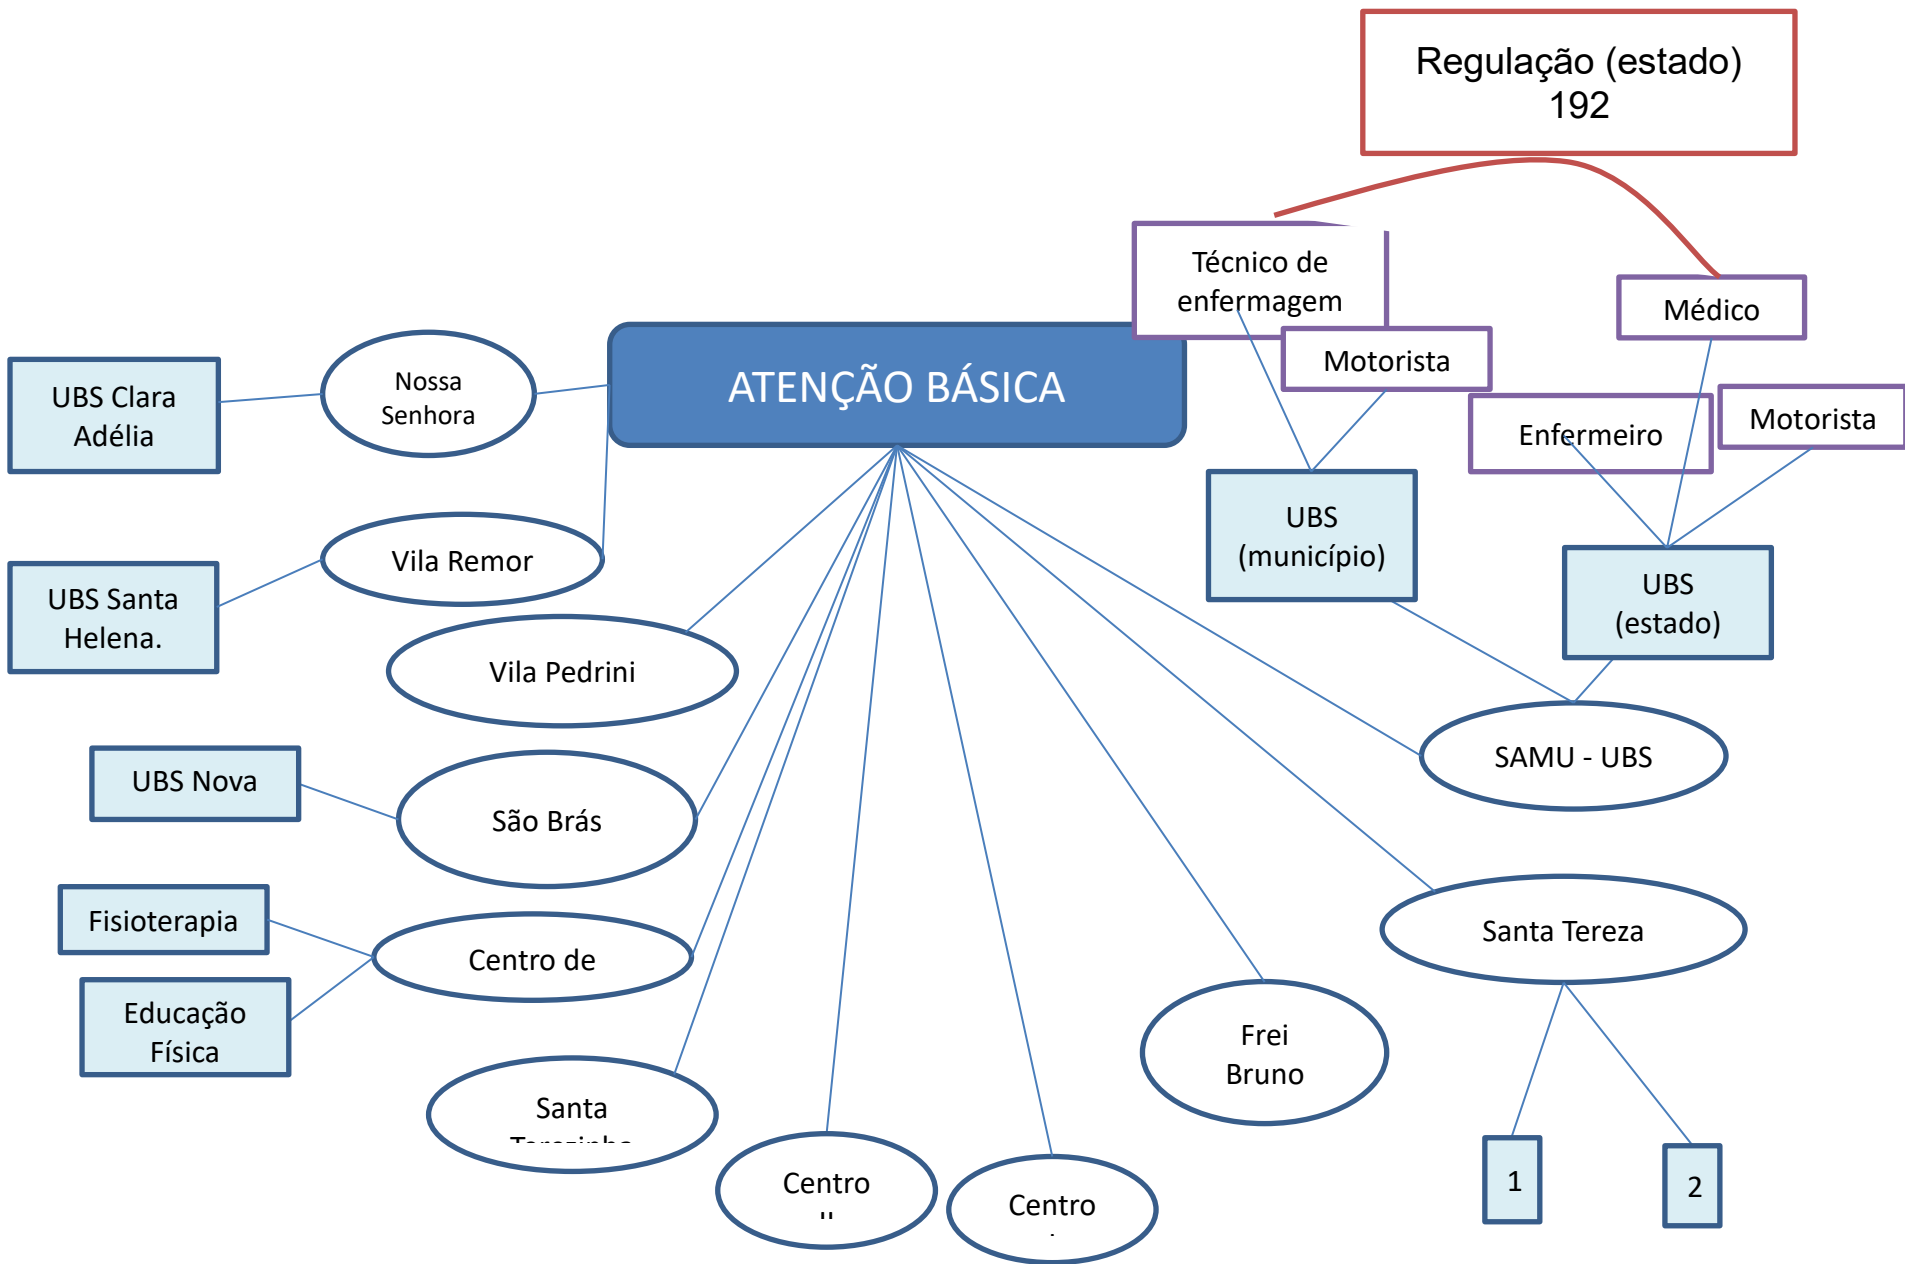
Regulação (estado) 192

Técnico de enfermagem

Médico

Motorista

Enfermeiro

Motorista

ATENÇÃO BÁSICA

UBS Clara Adélia

Nossa Senhora

UBS (município)

UBS (estado)

UBS Santa Helena.

Vila Remor

Vila Pedrini

SAMU - UBS

UBS Nova

São Brás

Fisioterapia

Centro de

Santa Tereza

Educação Física

Frei Bruno

Santa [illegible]

Centro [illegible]

Centro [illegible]

1

2